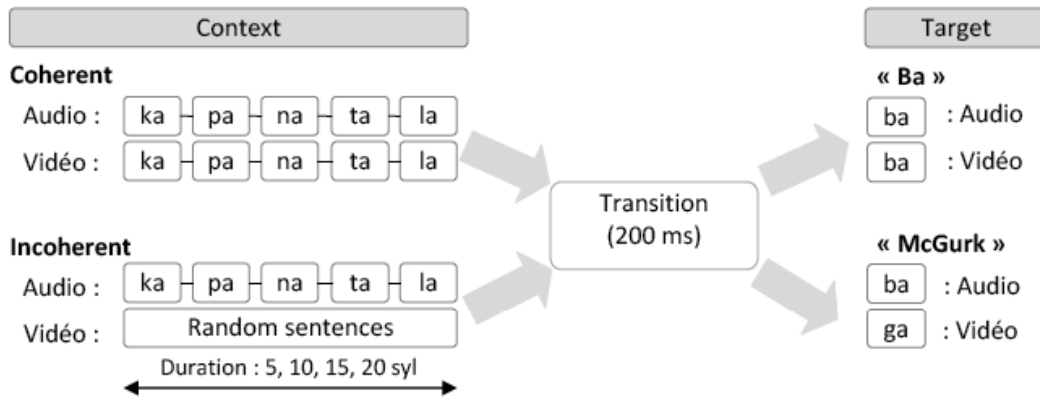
Context

Coherent

Audio : ka pa na ta la

Vidéo : ka pa na ta la

Incoherent

Audio : ka pa na ta la

Vidéo : Random sentences

Duration : 5, 10, 15, 20 syl

Transition (200 ms)

Target

« Ba »

ba : Audio

ba : Vidéo

« McGurk »

ba : Audio

ga : Vidéo